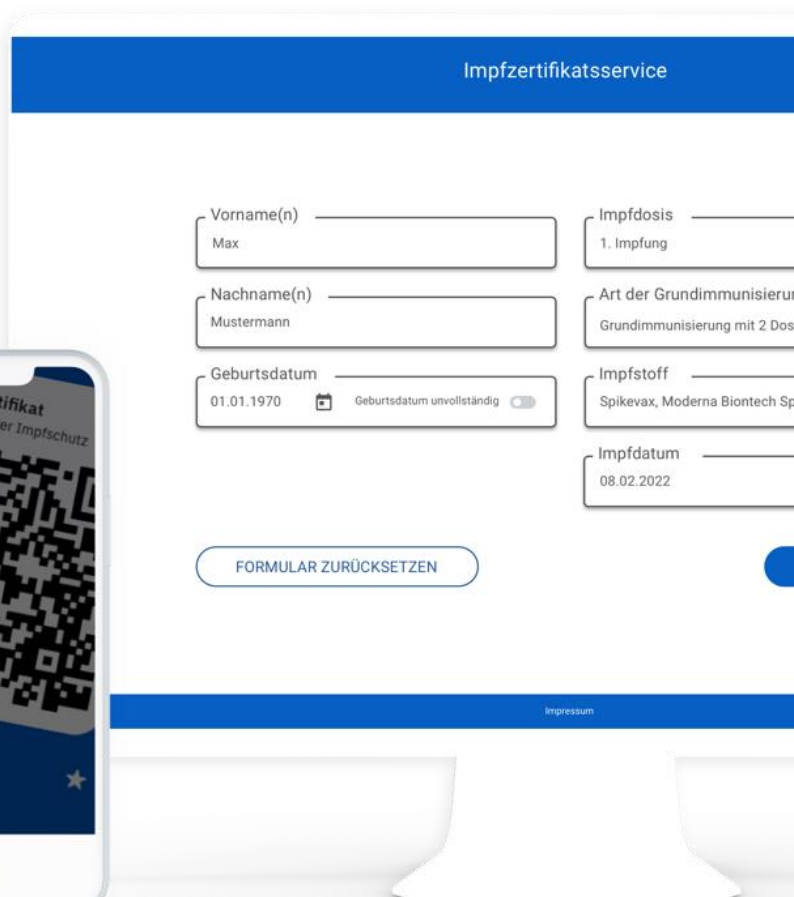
Impfzertifikatsservice

Vorname(n)
Max

Nachname(n)
Mustermann

Geburtsdatum
01.01.1970
Geburtsdatum unvollständig

Impfdosis
1. Impfung

Art der Grundimmunisierun
Grundimmunisierung mit 2 Dos

Impfstoff
Spikevax, Moderna Biontech Sp

Impfdatum
08.02.2022

FORMULAR ZURÜCKSETZEN

Impressum

tifikat
er Impfschutz